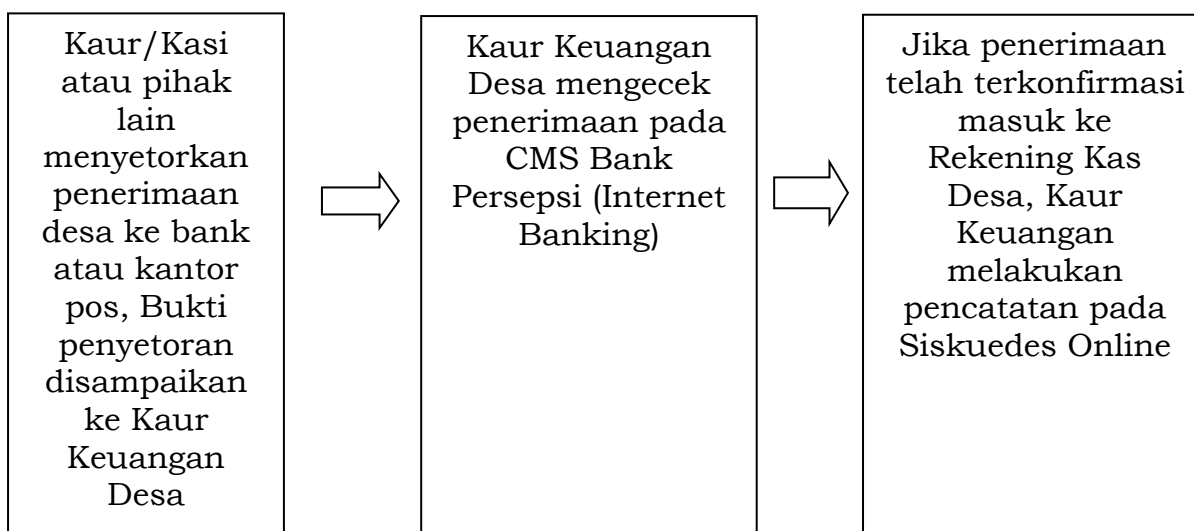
Kaur/Kasi atau pihak lain menyetorkan penerimaan desa ke bank atau kantor pos, Bukti penyetoran disampaikan ke Kaur Keuangan Desa

Kaur Keuangan Desa mengecek penerimaan pada CMS Bank Persepsi (Internet Banking)

Jika penerimaan telah terkonfirmasi masuk ke Rekening Kas Desa, Kaur Keuangan melakukan pencatatan pada Siskuedes Online